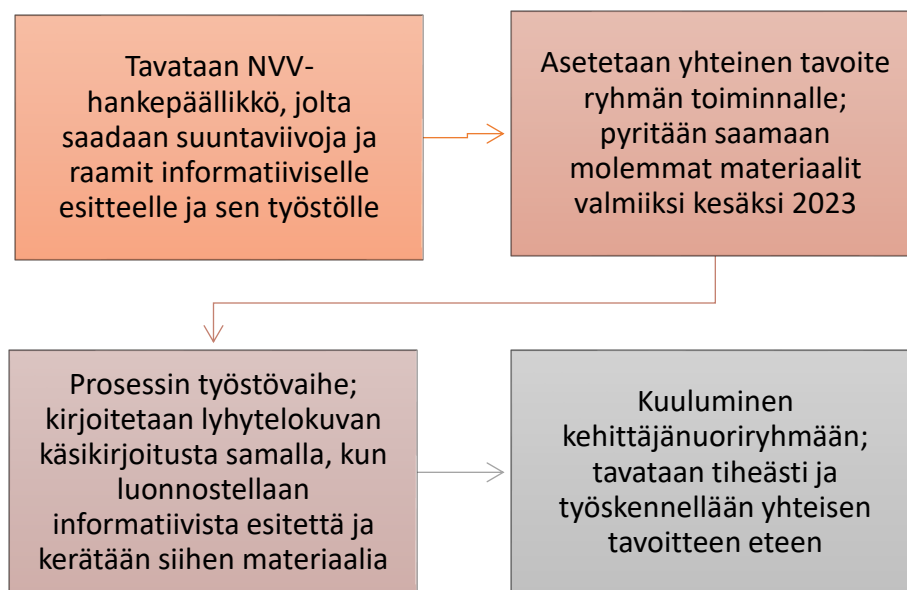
Tavataan NVV-hankepäällikkö, jolta saadaan suuntaviivoja ja raamit informatiiviselle esitteelle ja sen työstölle

Asetetaan yhteinen tavoite ryhmän toiminnalle; pyritään saamaan molemmat materiaalit valmiiksi kesäksi 2023

Prosessin työstövaihe; kirjoitetaan lyhytelokuvan käsikirjoitusta samalla, kun luonnostellaan informatiivista esitettä ja kerätään siihen materiaalia

Kuuluminen kehittäjänuoriryhmään; tavataan tiheästi ja työskennellään yhteisen tavoitteen eteen